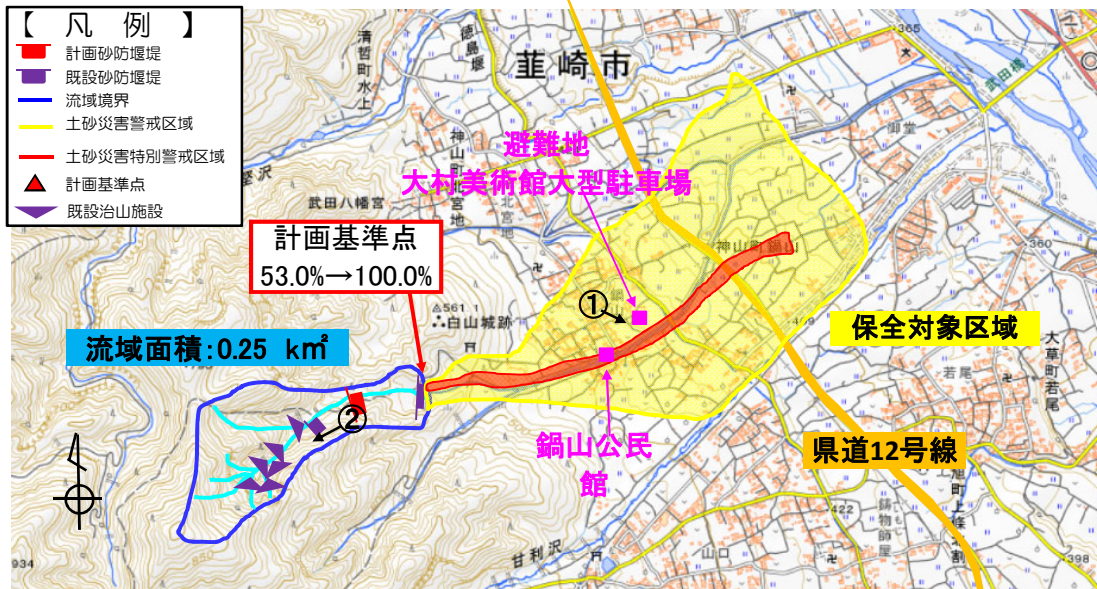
【 凡 例 】
計画砂防堰堤
既設砂防堰堤
流域境界
土砂災害警戒区域
土砂災害特別警戒区域
計画基準点
既設治山施設

韮崎市

避難地
大村美術館大型駐車場

計画基準点
53.0%→100.0%

①

②

流域面積:0.25 ㎢

保全対象区域

鍋山公民館

県道12号線

白山城跡
武田八幡宮
神山町鍋山
清哲町水上
徳島堰
北宮地
大草町若尾
若尾
甘利沢
山口
▲561.1
365
422
398
934